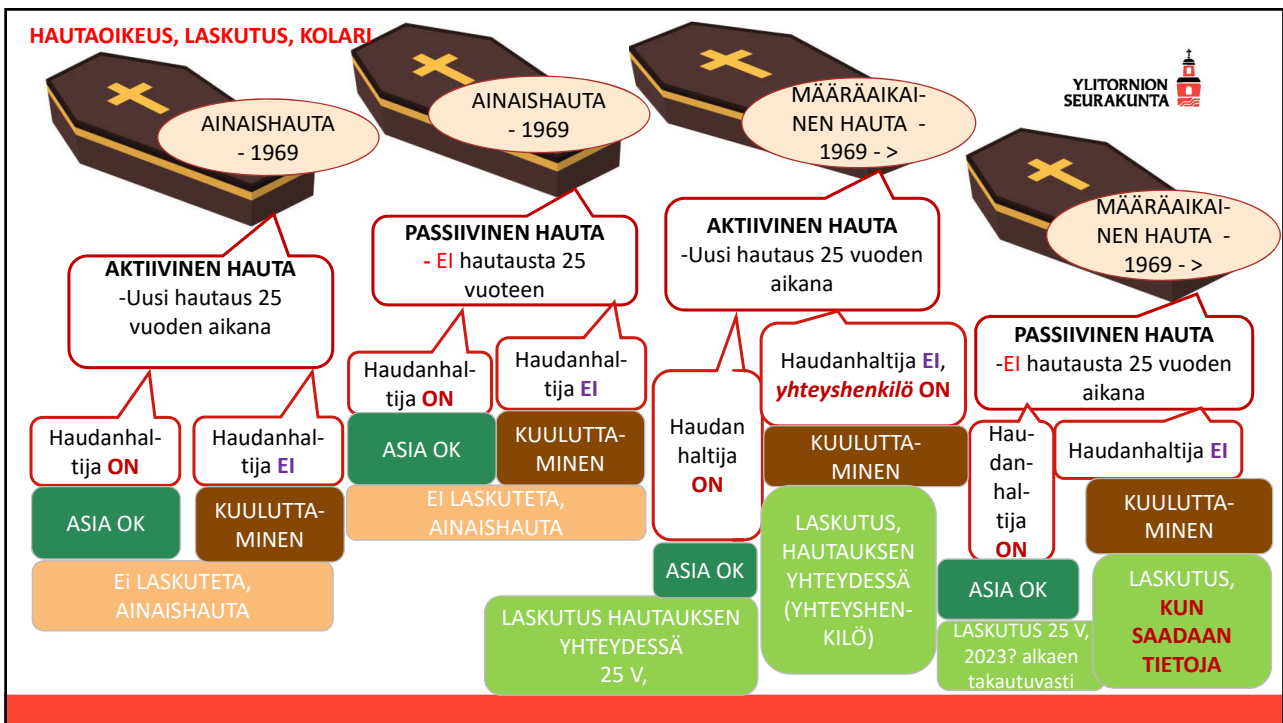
HAUTAOIKEUS, LASKUTUS, KOLARI

YLITORNION SEURAKUNTA

AINAISHAUTA - 1969

AKTIIVINEN HAUTA
-Uusi hautaus 25 vuoden aikana

Haudanhaltija ON

ASIA OK

Ei LASKUTETA, AINAISHAUTA

Haudanhaltija EI

KUULUTTAMINEN

AINAISHAUTA - 1969

PASSIIVINEN HAUTA
- EI hautausta 25 vuoteen

Haudanhaltija ON

ASIA OK

Haudanhaltija EI

KUULUTTAMINEN

EI LASKUTETA, AINAISHAUTA

MÄÄRÄAIKAINEN HAUTA - 1969 - >

AKTIIVINEN HAUTA
-Uusi hautaus 25 vuoden aikana

Haudan haltija ON

ASIA OK

LASKUTUS HAUTAUKSEN YHTEYDESSÄ 25 V,

Haudanhaltija EI, yhteyshenkilö ON

KUULUTTAMINEN

LASKUTUS, HAUTAUKSEN YHTEYDESSÄ (YHTEYSHENKILÖ)

MÄÄRÄAIKAINEN HAUTA - 1969 - >

PASSIIVINEN HAUTA
-EI hautausta 25 vuoden aikana

Haudanhaltija ON

ASIA OK

LASKUTUS 25 V, 2023? alkaen takautuvasti

Haudanhaltija EI

KUULUTTAMINEN

LASKUTUS, KUN SAADAAN TIETOJA